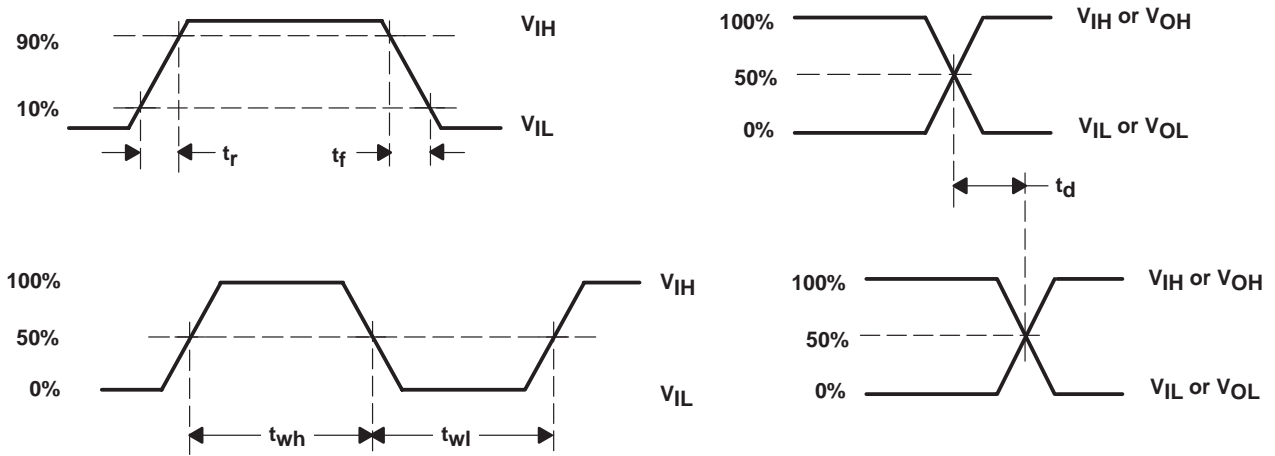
90%
10%
$V_{IH}$
$V_{IL}$
$t_r$
$t_f$

100%
50%
0%
$V_{IH}$ or $V_{OH}$
$V_{IL}$ or $V_{OL}$
$t_d$

100%
50%
0%
$V_{IH}$
$V_{IL}$
$t_{wh}$
$t_{wl}$

100%
50%
0%
$V_{IH}$ or $V_{OH}$
$V_{IL}$ or $V_{OL}$